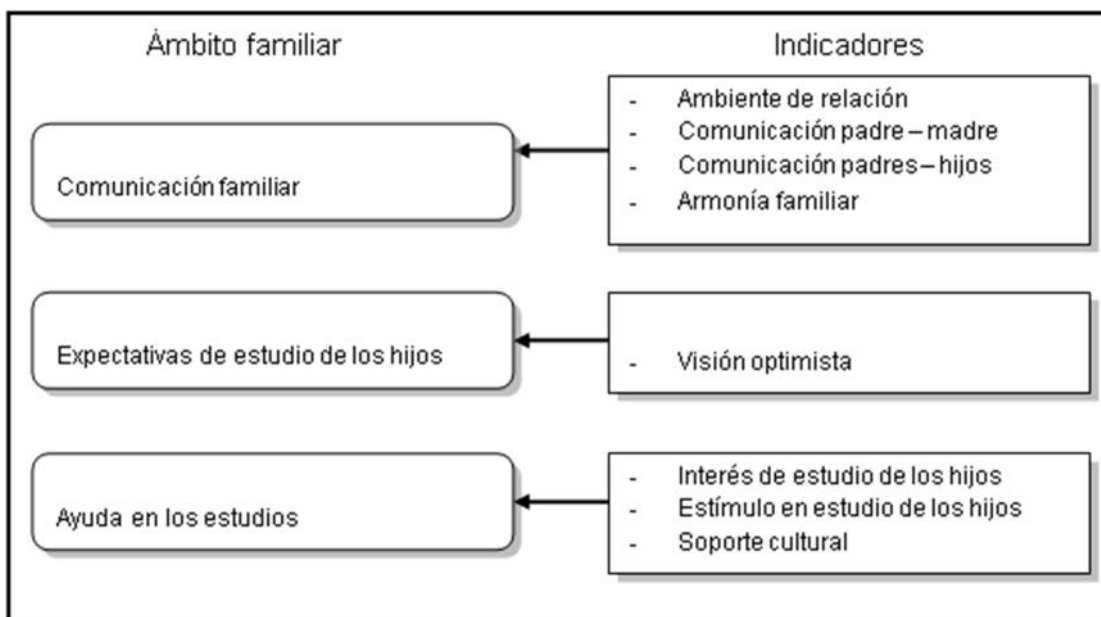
Ámbito familiar

Indicadores

Comunicación familiar

- Ambiente de relación
- Comunicación padre – madre
- Comunicación padres – hijos
- Armonía familiar

Expectativas de estudio de los hijos

- Visión optimista

Ayuda en los estudios

- Interés de estudio de los hijos
- Estímulo en estudio de los hijos
- Soporte cultural